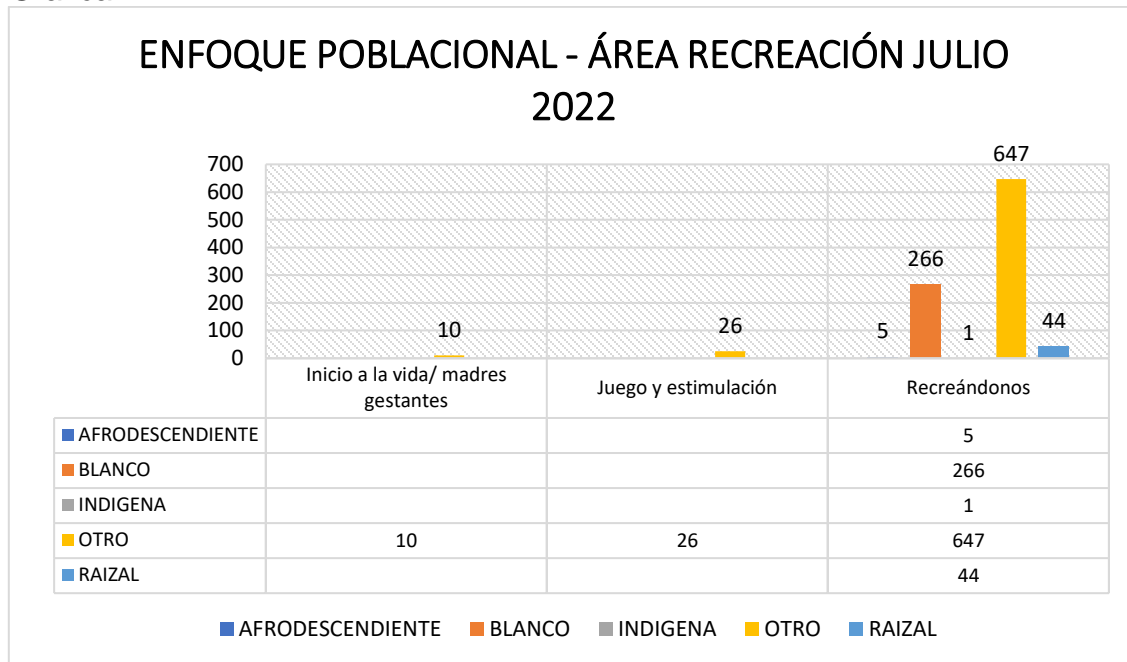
ENFOQUE POBLACIONAL - ÁREA RECREACIÓN JULIO 2022

700
600
500
400
300
200
100
0

10
26
5
266
1
647
44

| | Inicio a la vida/ madres gestantes | Juego y estimulación | Recreándonos |
|---|---|---|---|
| AFRODESCENDIENTE | | | 5 |
| BLANCO | | | 266 |
| INDIGENA | | | 1 |
| OTRO | 10 | 26 | 647 |
| RAIZAL | | | 44 |

AFRODESCENDIENTE BLANCO INDIGENA OTRO RAIZAL